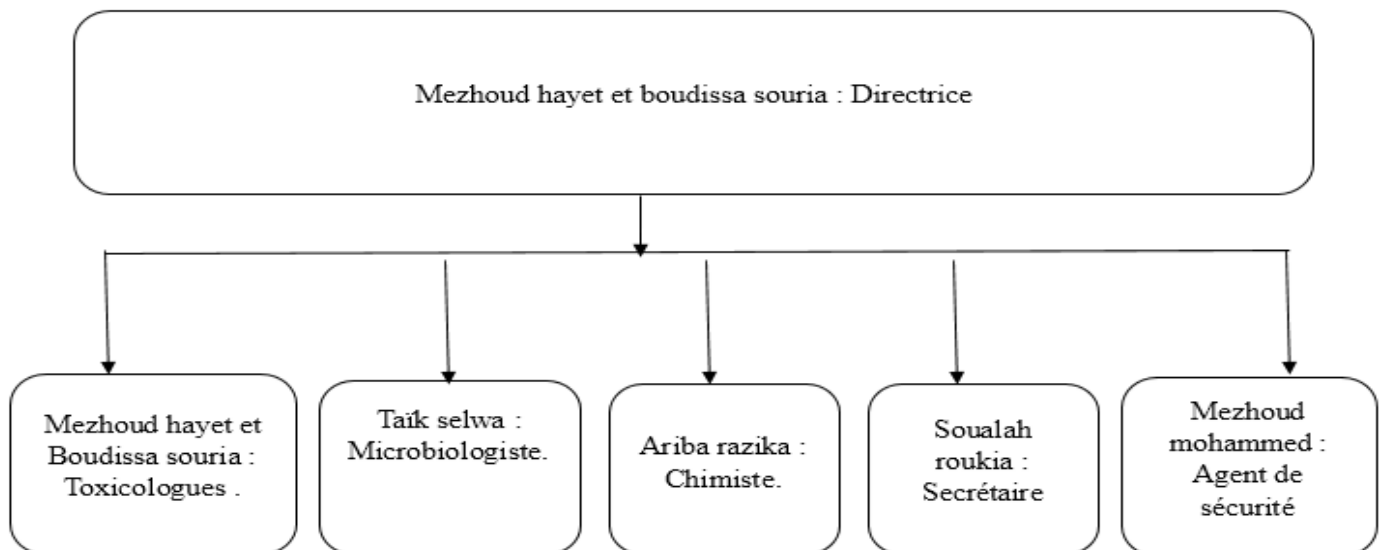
Mezhoud hayet et boudissa souria : Directrice

Mezhoud hayet et Boudissa souria : Toxicologues .

Taïk selwa : Microbiologiste.

Ariba razika : Chimiste.

Soualah roukia : Secrétaire

Mezhoud mohammed : Agent de sécurité